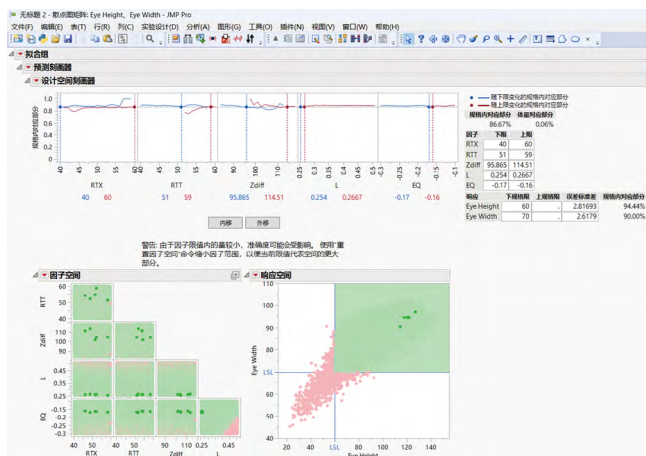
无标题 2 - 散点图矩阵: Eye Height, Eye Width - JMP Pro

文件(F) 编辑(E) 表(T) 行(R) 列(C) 实验设计(D) 分析(A) 图形(G) 工具(O) 插件(N) 视图(V) 窗口(W) 帮助(H)

拟合组

预测刻画器

设计空间刻画器

规格内的比例

RTX 40 60

RTT 51 59

Zdiff 95.865 114.51

L 0.254 0.2667

EQ -0.17 -0.16

随下限变化的规格内对应部分

随上限变化的规格内对应部分

| 规格内对应部分 | 体量对应部分 |
|---|---|
| 86.67% | 0.06% |

| 因子 | 下限 | 上限 |
|---|---|---|
| RTX | 40 | 60 |
| RTT | 51 | 59 |
| Zdiff | 95.865 | 114.51 |
| L | 0.254 | 0.2667 |
| EQ | -0.17 | -0.16 |

| 响应 | 下规格限 | 上规格限 | 仿真标准差 | 规格内对应部分 |
|---|---|---|---|---|
| Eye Height | 60 | . | 2.81693 | 94.44% |
| Eye Width | 70 | . | 2.6179 | 90.00% |

内移 外移

警告: 由于因子限值内的量较小，准确度可能会受影响。使用"重置因子空间"命令缩小因子范围，以便当前限值代表空间的更大部分。

因子空间

RTT Zdiff L EQ RTX RTT Zdiff L

响应空间

Eye Width LSL Eye Height